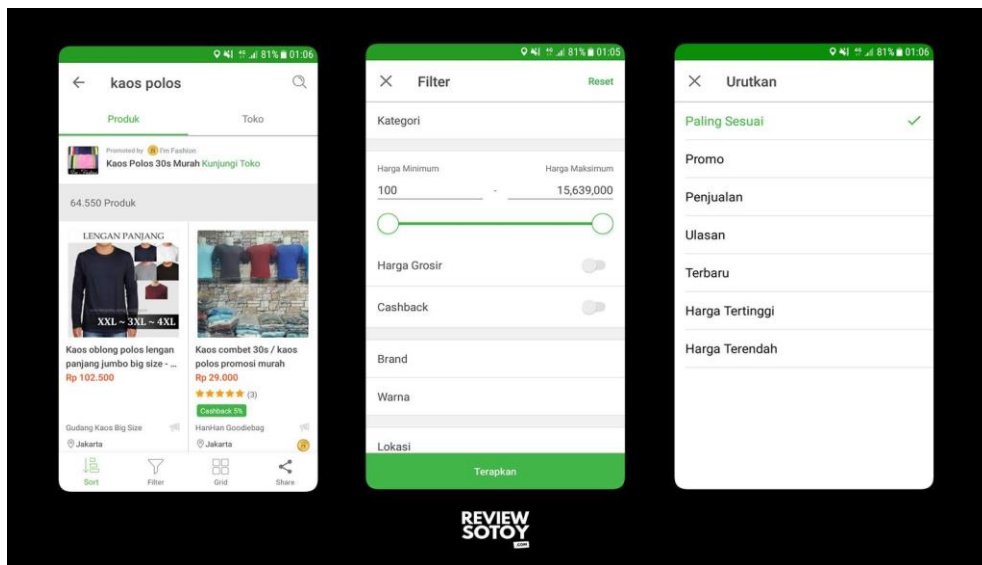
81% 01:06

kaos polos

Produk

Toko

Promoted by Fm Fashion

Kaos Polos 30s Murah Kunjungi Toko

64.550 Produk

LENGAN PANJANG

XXL ~ 3XL ~ 4XL

Kaos oblong polos lengan panjang jumbo big size - ...

Rp 102.500

Gudang Kaos Big Size

Jakarta

Kaos combet 30s / kaos polos promosi murah

Rp 29.000

(3)

Cashback 5%

HanHan Goodiebag

Jakarta

Sort

Filter

Grid

Share

81% 01:05

Filter

Reset

Kategori

Harga Minimum

Harga Maksimum

100

-

15,639,000

Harga Grosir

Cashback

Brand

Warna

Lokasi

Terapkan

81% 01:06

Urutkan

Paling Sesuai

Promo

Penjualan

Ulasan

Terbaru

Harga Tertinggi

Harga Terendah

REVIEW SOTOY .com